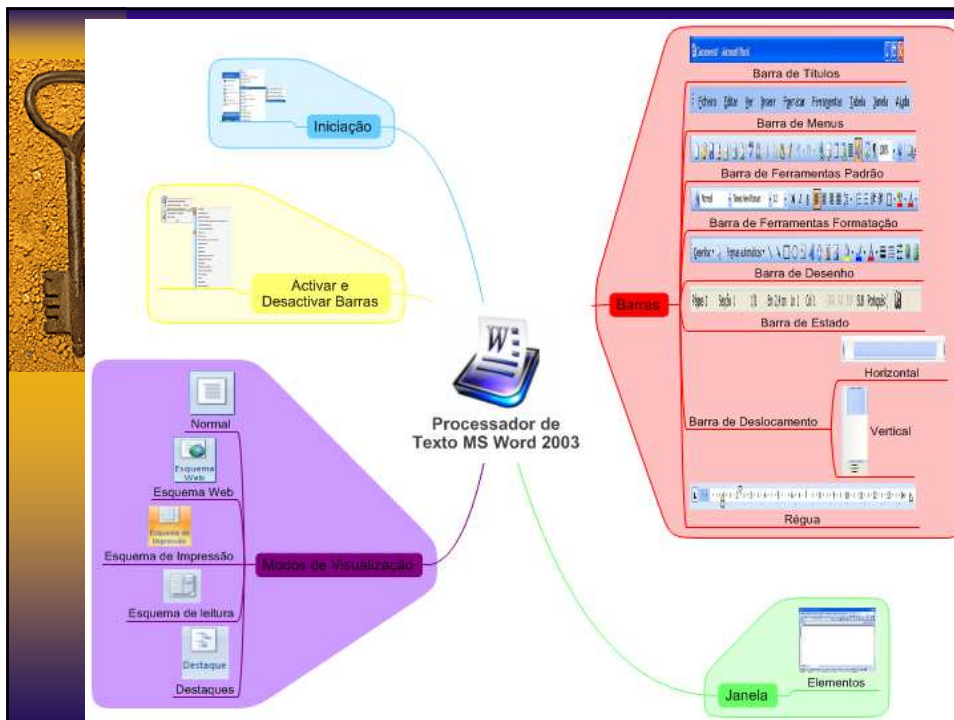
Processador de Texto MS Word 2003

Iniciação

Activar e Desactivar Barras

Barras

Documento1 - Microsoft Word

Barra de Títulos

Ficheiro Editar Ver Inserir Formatar Ferramentas Tabela Janela Ajuda

Barra de Menus

Barra de Ferramentas Padrão

Barra de Ferramentas Formatação

Barra de Desenho

Barra de Estado

Barra de Deslocamento

Horizontal

Vertical

Régua

Modos de Visualização

Normal

Esquema Web

Esquema Web

Esquema de Impressão

Esquema de Impressão

Esquema de leitura

Destaque

Destaques

Janela

Elementos